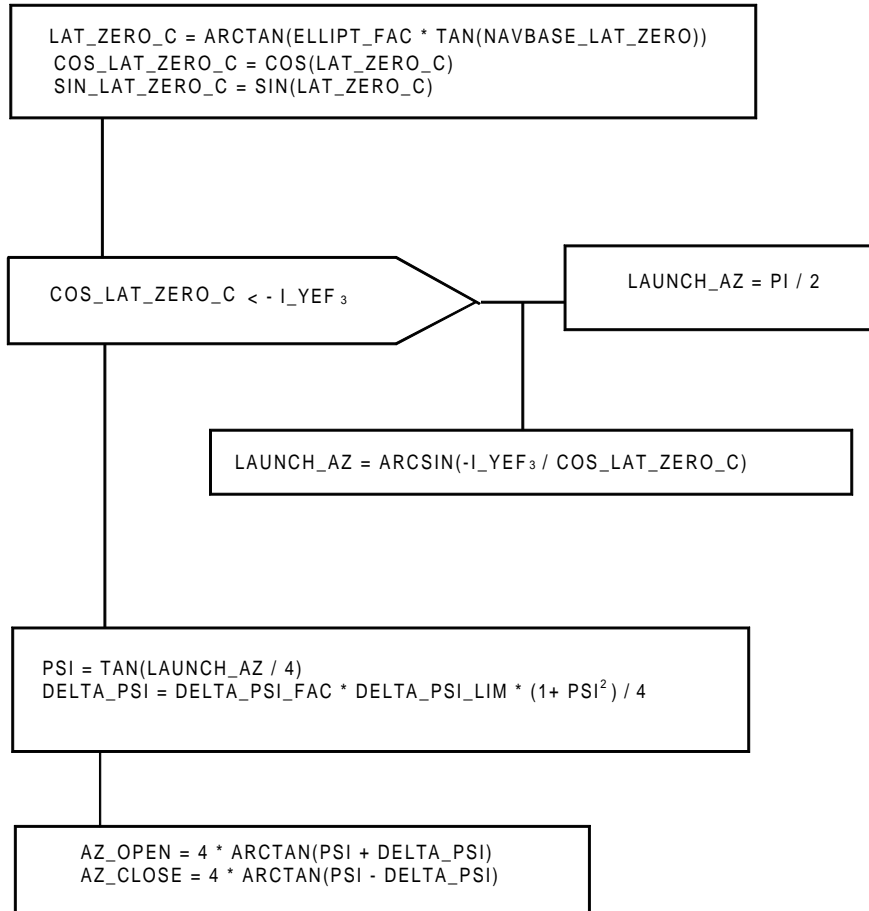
LAT_ZERO_C = ARCTAN(ELLIPT_FAC * TAN(NAVBASE_LAT_ZERO))
COS_LAT_ZERO_C = COS(LAT_ZERO_C)
SIN_LAT_ZERO_C = SIN(LAT_ZERO_C)

COS_LAT_ZERO_C $< -$ I_YEF$_3$

LAUNCH_AZ = PI / 2

LAUNCH_AZ = ARCSIN(-I_YEF$_3$ / COS_LAT_ZERO_C)

PSI = TAN(LAUNCH_AZ / 4)
DELTA_PSI = DELTA_PSI_FAC * DELTA_PSI_LIM * (1+ PSI$^2$) / 4

AZ_OPEN = 4 * ARCTAN(PSI + DELTA_PSI)
AZ_CLOSE = 4 * ARCTAN(PSI - DELTA_PSI)